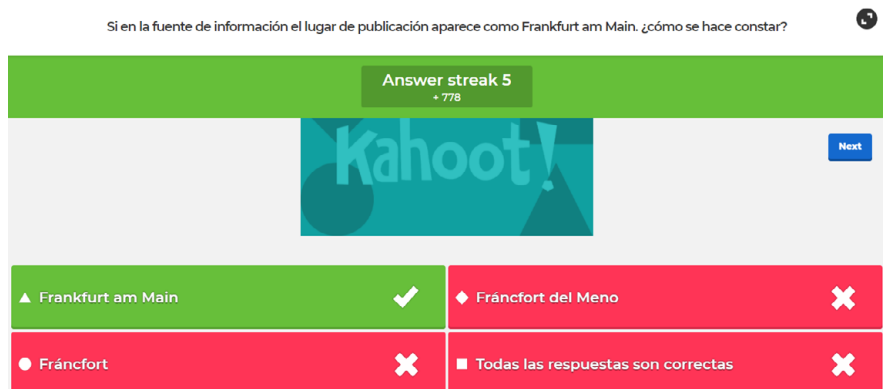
Si en la fuente de información el lugar de publicación aparece como Frankfurt am Main. ¿cómo se hace constar?

Answer streak 5
+ 778

Kahoot!

Next

Frankfurt am Main

Fráncfort del Meno

Fráncfort

Todas las respuestas son correctas